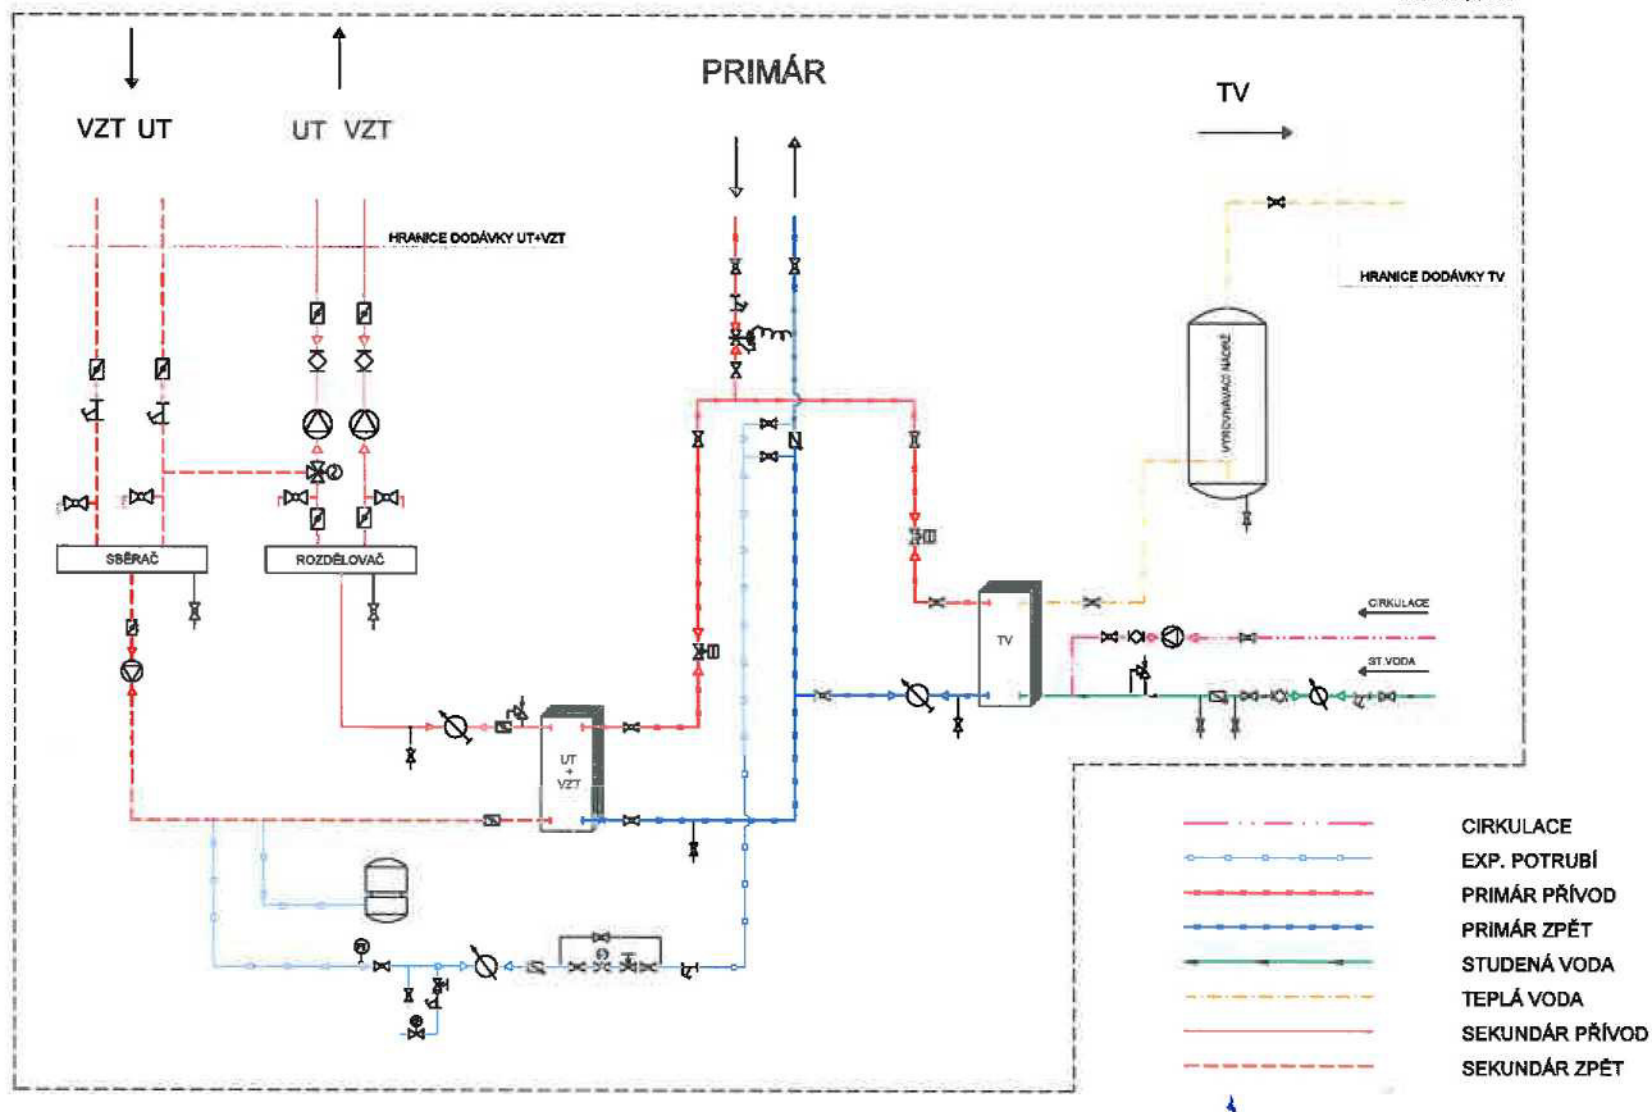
VZT UT

UT VZT

PRIMÁR

TV

HRANICE DODÁVKY UT+VZT

HRANICE DODÁVKY TV

VYROVNÁVACÍ NÁDRŽ

SBĚRAČ

ROZDĚLOVAČ

TV

CIRKULACE

ST.VODA

UT + VZT

CIRKULACE
EXP. POTRUBÍ
PRIMÁR PŘÍVOD
PRIMÁR ZPĚT
STUDENÁ VODA
TEPLÁ VODA
SEKUNDÁR PŘÍVOD
SEKUNDÁR ZPĚT